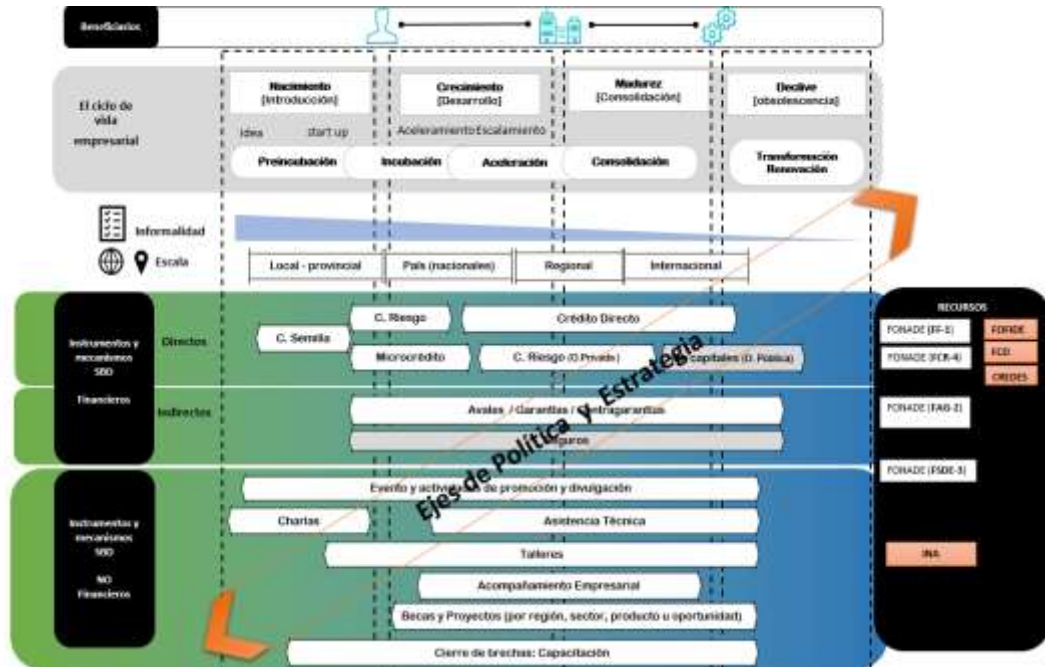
Beneficiarios

El ciclo de vida empresarial

Nacimiento
[Introducción]

Crecimiento
[Desarrollo]

Madurez
[Consolidación]

Declive
[obsolescencia]

idea start up

Aceleramiento Escalamiento

Preincubación

Incubación

Aceleración

Consolidación

Transformación
Renovación

Informalidad

Escala

Local - provincial

País (nacionales)

Regional

Internacional

Instrumentos y mecanismos SBD

Financieros

Directos

Indirectos

C. Riesgo

Crédito Directo

C. Semilla

Microcrédito

C. Riesgo (O. Privada)

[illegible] capitales (O. Pública)

Avales / Garantías / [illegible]tragarantías

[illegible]guros

Ejes de Política y Estrategia

Instrumentos y mecanismos SBD

NO Financieros

Evento y activi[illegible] de promoción y divulgación

Charlas

Asistencia Técnica

Talleres

Acompañamiento Empresarial

Becas y Proyectos (por región, sector, producto u oportunidad)

Cierre de brechas: Capacitación

RECURSOS

FONADE (FF-1)

FONADE (FCR-4)

FONADE (FAG-2)

FONADE (FSDE-3)

FOFIDE

FCD

CREDES

INA